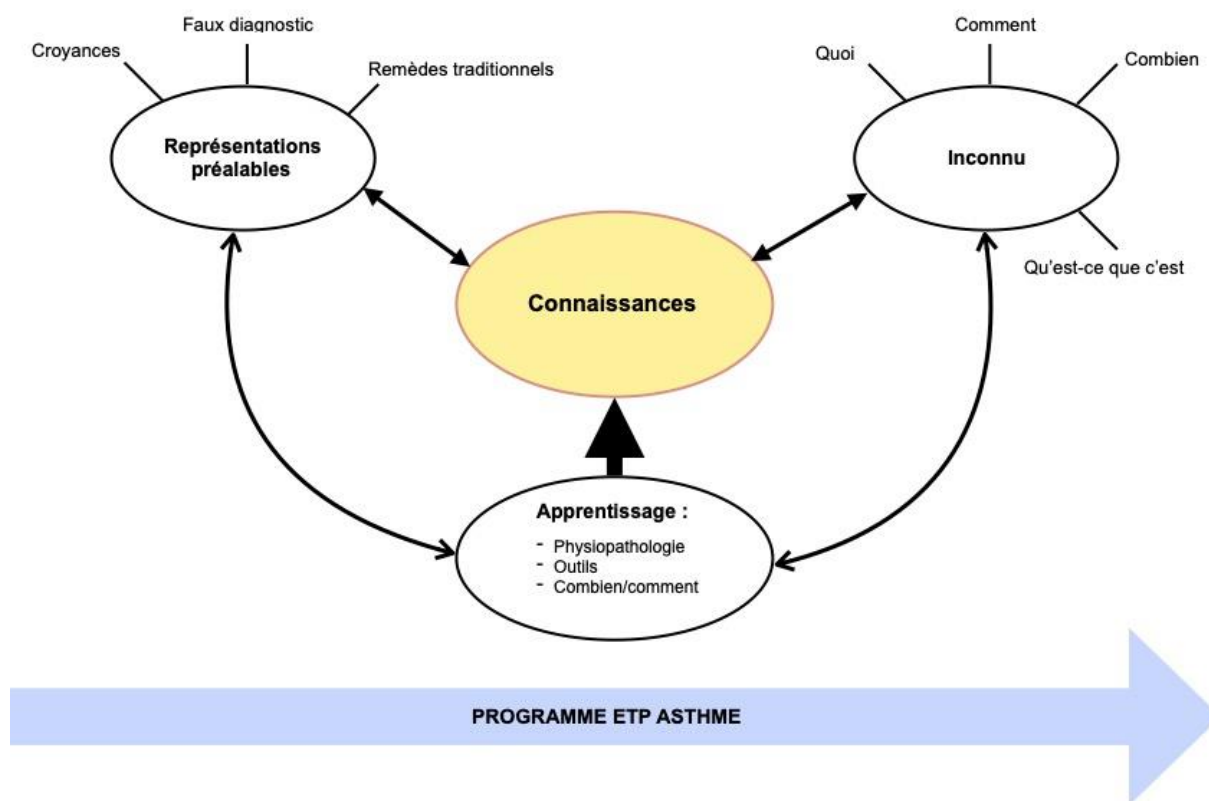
Croyances

Faux diagnostic

Remèdes traditionnels

Représentations préalables

Quoi

Comment

Combien

Inconnu

Qu'est-ce que c'est

Connaissances

Apprentissage :

- Physiopathologie
- Outils
- Combien/comment

PROGRAMME ETP ASTHME